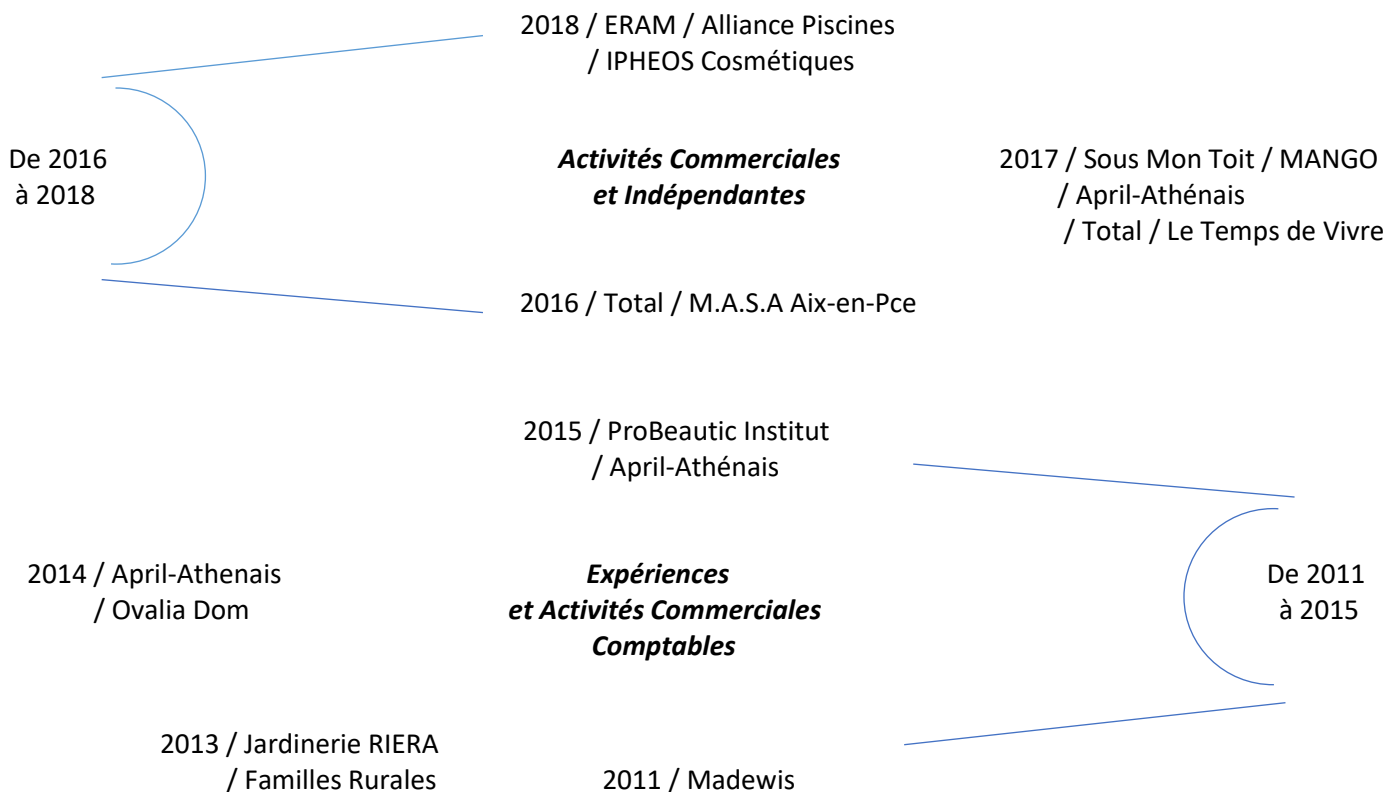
2018 / ERAM / Alliance Piscines / IPHEOS Cosmétiques

De 2016 à 2018

***Activités Commerciales et Indépendantes***

2017 / Sous Mon Toit / MANGO / April-Athénais / Total / Le Temps de Vivre

2016 / Total / M.A.S.A Aix-en-Pce

2015 / ProBeautic Institut / April-Athénais

2014 / April-Athenais / Ovalia Dom

***Expériences et Activités Commerciales Comptables***

De 2011 à 2015

2013 / Jardinerie RIERA / Familles Rurales

2011 / Madewis